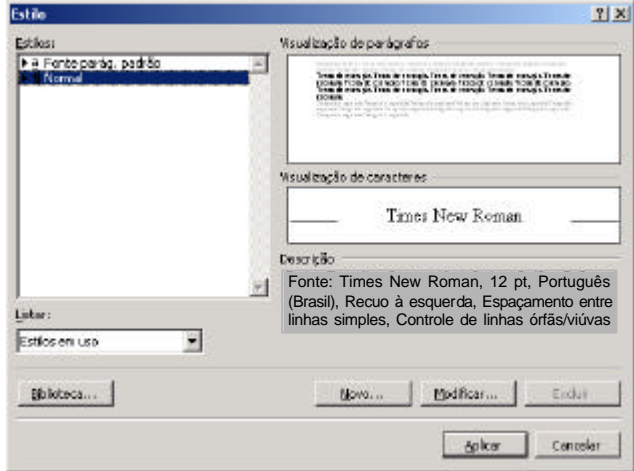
Estilo

?

×

Estilos:

a Fonte parág. padrão

Normal

Visualização de parágrafos

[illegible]

Visualização de caracteres

Times New Roman

Descrição

Fonte: Times New Roman, 12 pt, Português (Brasil), Recuo à esquerda, Espaçamento entre linhas simples, Controle de linhas órfãs/viúvas

Listar:

Estilos em uso

Biblioteca...

Novo...

Modificar...

Excluir

Aplicar

Cancelar